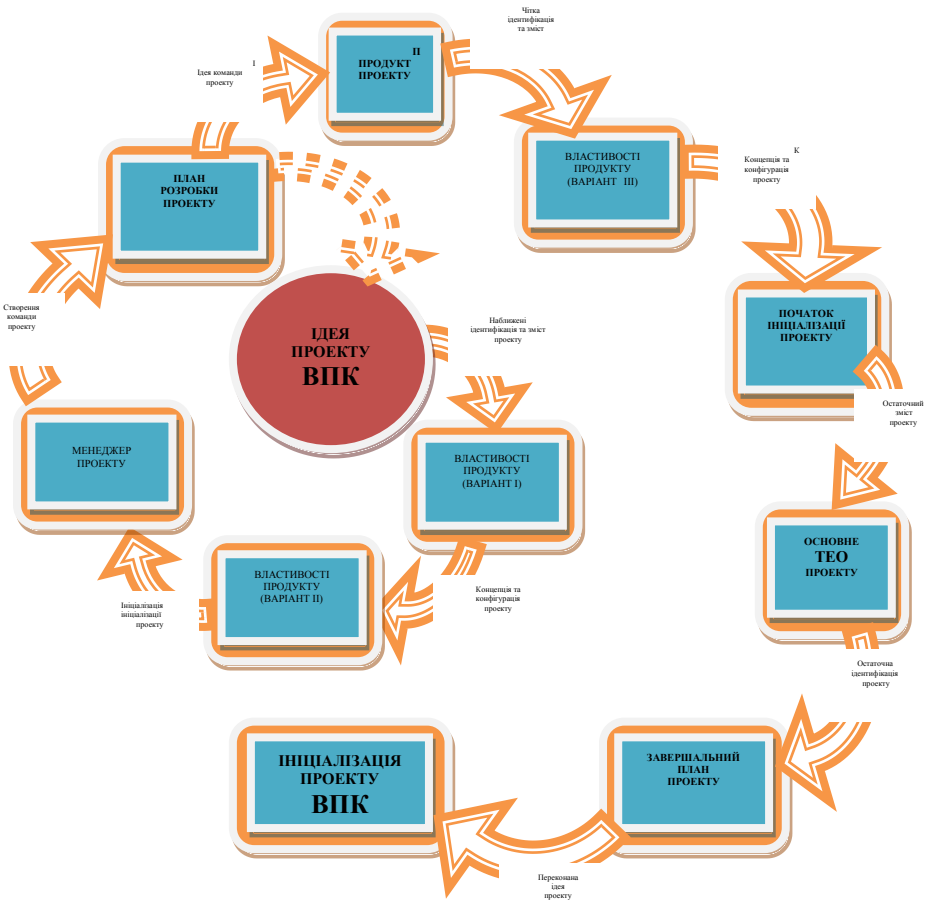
Чітка ідентифікація та зміст

І

Ідея команди проекту

ІІ
ПРОДУКТ ПРОЕКТУ

ВЛАСТИВОСТІ ПРОДУКТУ (ВАРІАНТ ІІІ)

К

Концепція та конфігурація проекту

ПЛАН РОЗРОБКИ ПРОЕКТУ

Створення команди проекту

ІДЕЯ ПРОЕКТУ ВПК

Наближені ідентифікація та зміст проекту

ПОЧАТОК ІНІЦІАЛІЗАЦІЇ ПРОЕКТУ

Остаточний зміст проекту

МЕНЕДЖЕР ПРОЕКТУ

ВЛАСТИВОСТІ ПРОДУКТУ (ВАРІАНТ І)

ОСНОВНЕ ТЕО ПРОЕКТУ

ВЛАСТИВОСТІ ПРОДУКТУ (ВАРІАНТ ІІ)

Концепція та конфігурація проекту

Ініціалізація ініціалізації проекту

Остаточна ідентифікація проекту

ІНІЦІАЛІЗАЦІЯ ПРОЕКТУ ВПК

ЗАВЕРШАЛЬНИЙ ПЛАН ПРОЕКТУ

Переконана ідея проекту